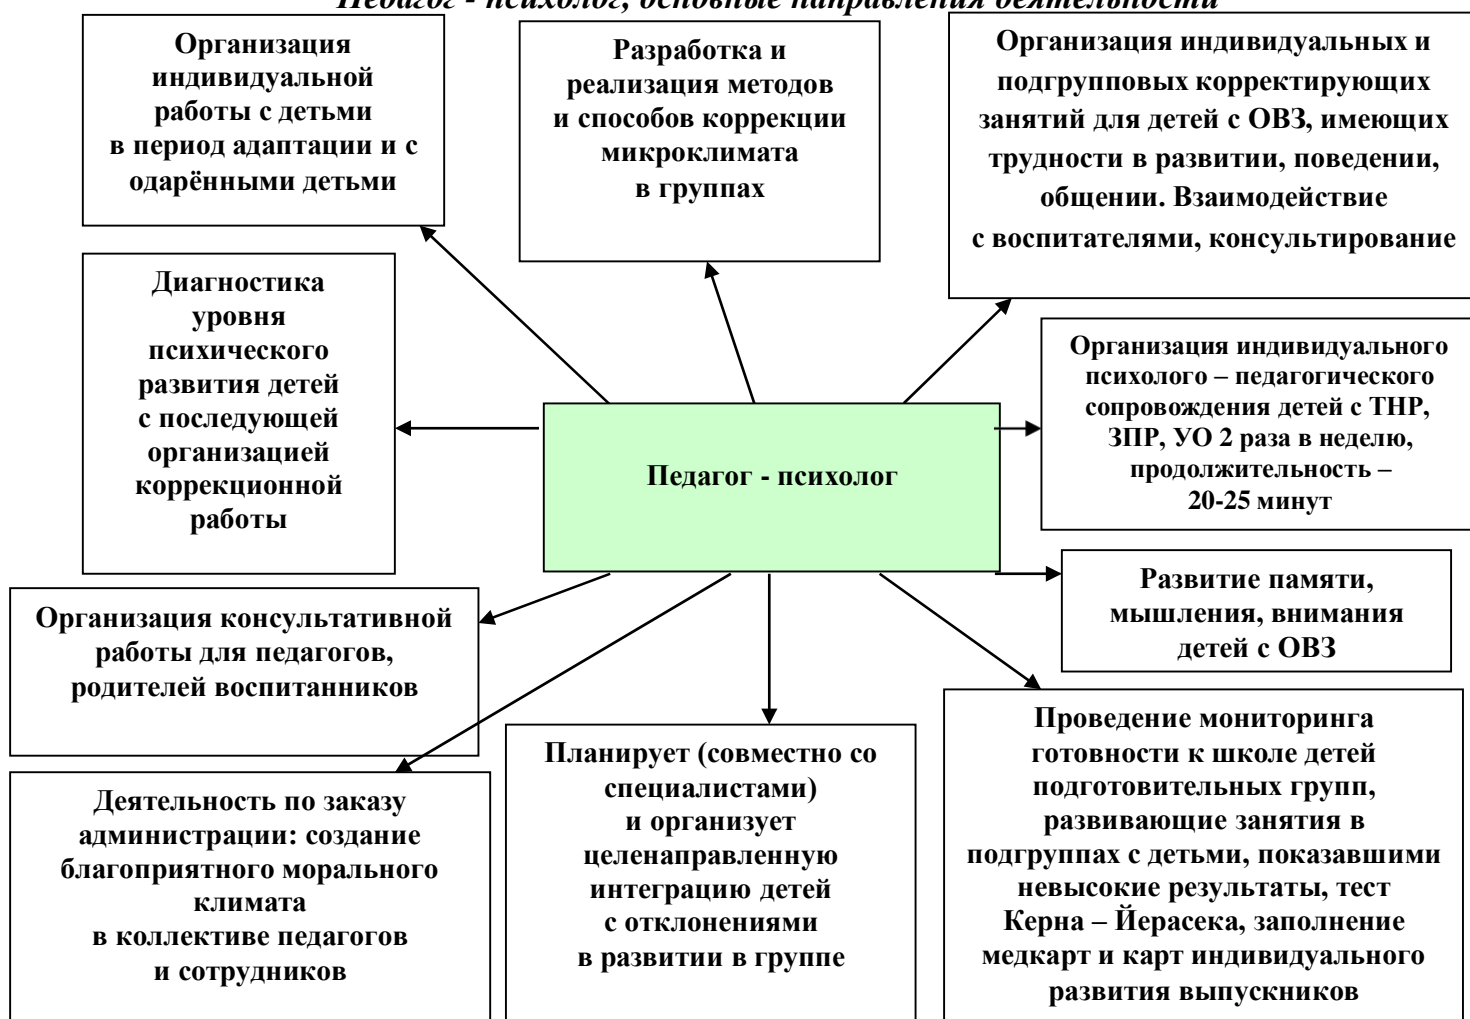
Педагог - психолог, основные направления деятельности

Организация индивидуальной работы с детьми в период адаптации и с одарёнными детьми

Разработка и реализация методов и способов коррекции микроклимата в группах

Организация индивидуальных и подгрупповых корректирующих занятий для детей с ОВЗ, имеющих трудности в развитии, поведении, общении. Взаимодействие с воспитателями, консультирование

Диагностика уровня психического развития детей с последующей организацией коррекционной работы

Педагог - психолог

Организация индивидуального психолого – педагогического сопровождения детей с ТНР, ЗПР, УО 2 раза в неделю, продолжительность – 20-25 минут

Развитие памяти, мышления, внимания детей с ОВЗ

Организация консультативной работы для педагогов, родителей воспитанников

Деятельность по заказу администрации: создание благоприятного морального климата в коллективе педагогов и сотрудников

Планирует (совместно со специалистами) и организует целенаправленную интеграцию детей с отклонениями в развитии в группе

Проведение мониторинга готовности к школе детей подготовительных групп, развивающие занятия в подгруппах с детьми, показавшими невысокие результаты, тест Керна – Йерасека, заполнение медкарт и карт индивидуального развития выпускников